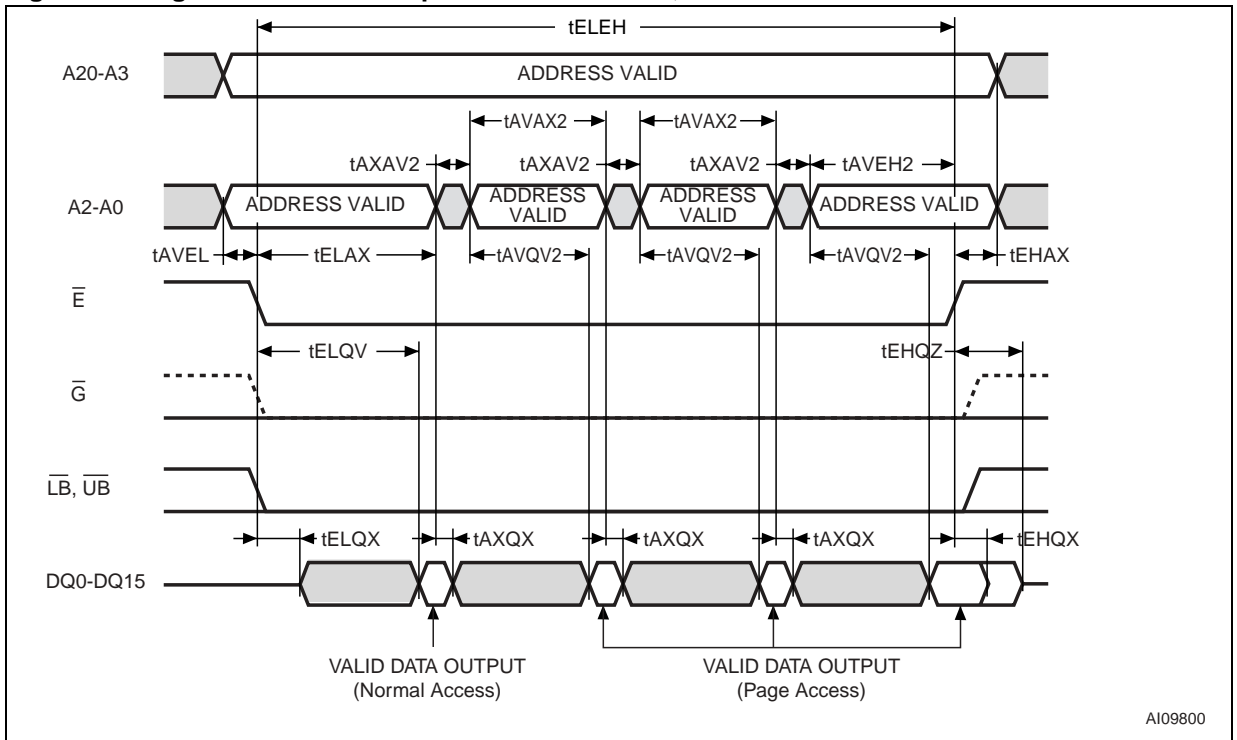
tELEH

A20-A3

ADDRESS VALID

tAVAX2

tAVAX2

tAXAV2

tAXAV2

tAXAV2

tAVEH2

A2-A0

ADDRESS VALID

ADDRESS VALID

ADDRESS VALID

ADDRESS VALID

tAVEL

tELAX

tAVQV2

tAVQV2

tAVQV2

tEHAX

$\overline{E}$

tELQV

tEHQZ

$\overline{G}$

$\overline{LB}$, $\overline{UB}$

tELQX

tAXQX

tAXQX

tAXQX

tEHQX

DQ0-DQ15

VALID DATA OUTPUT (Normal Access)

VALID DATA OUTPUT (Page Access)

AI09800